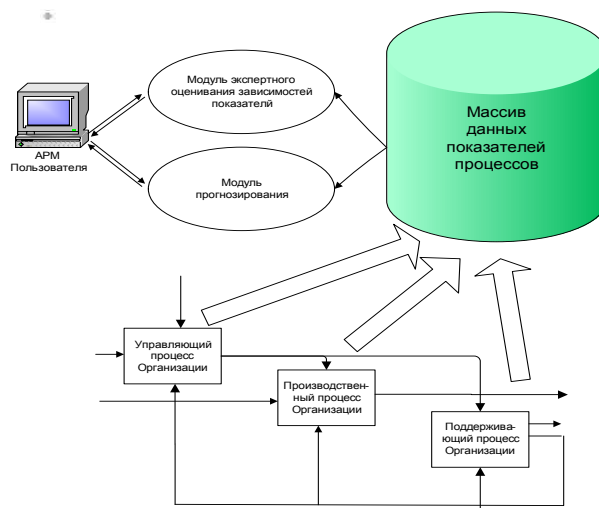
Модуль экспертного оценивания зависимостей показателй

Массив данных показателей процессов

АРМ Пользователя

Модуль прогнозирования

Управляющий процесс Организации

Производственный процесс Организации

Поддерживающий процесс Организации